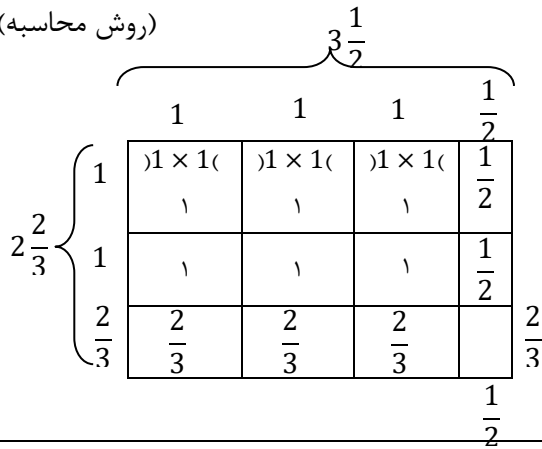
(روش محاسبه)

$3\frac{1}{2}$

| | 1 | 1 | 1 | $\frac{1}{2}$ |
|---|---|---|---|---|
| 1 | )$1 \times 1$( ۱ | )$1 \times 1$( ۱ | )$1 \times 1$( ۱ | $\frac{1}{2}$ |
| 1 | ۱ | ۱ | ۱ | $\frac{1}{2}$ |
| $\frac{2}{3}$ | $\frac{2}{3}$ | $\frac{2}{3}$ | $\frac{2}{3}$ | |

$2\frac{2}{3}$

$\frac{2}{3}$

$\frac{1}{2}$